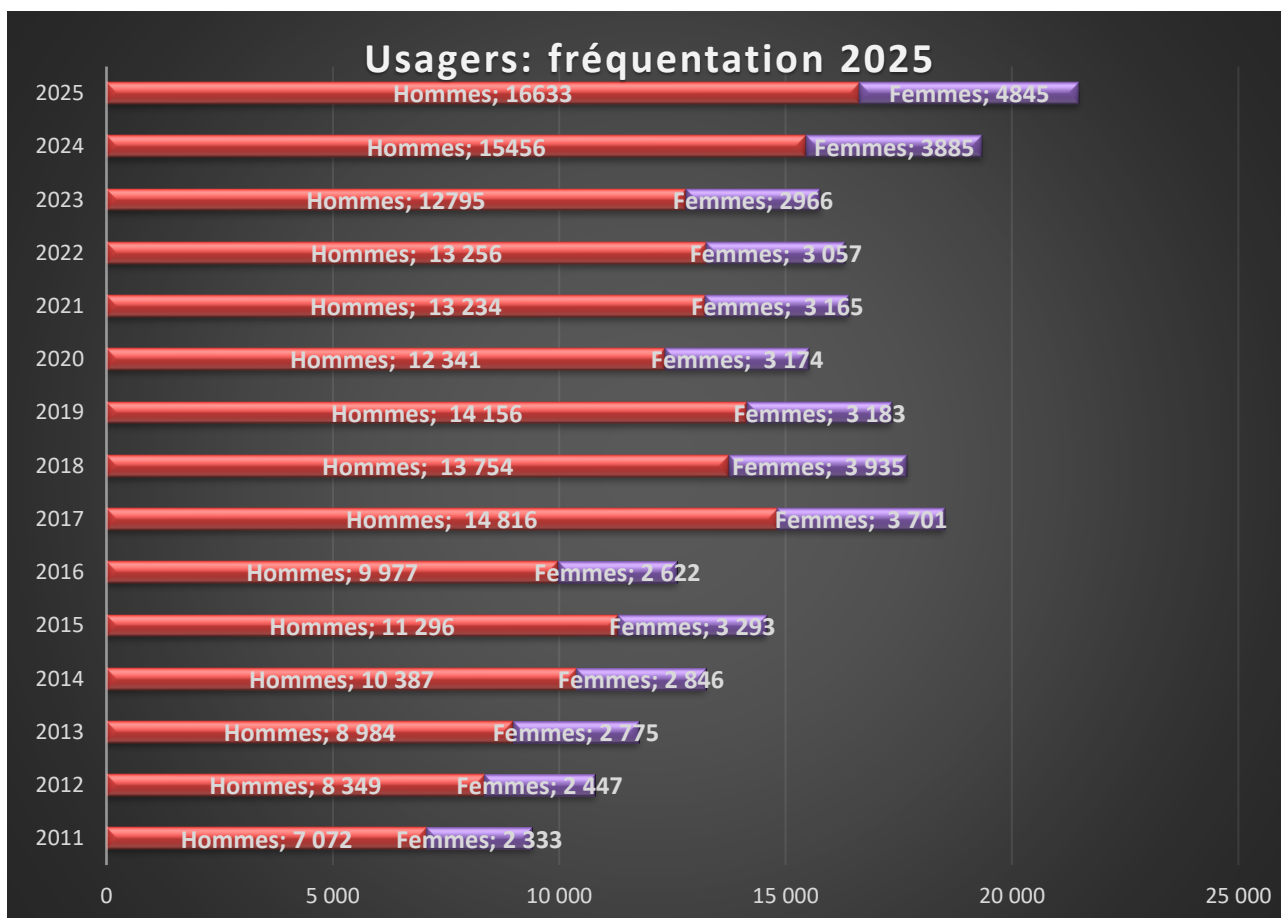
Usagers: fréquentation 2025

| Année | Hommes | Femmes |
|---|---|---|
| 2025 | Hommes; 16633 | Femmes; 4845 |
| 2024 | Hommes; 15456 | Femmes; 3885 |
| 2023 | Hommes; 12795 | Femmes; 2966 |
| 2022 | Hommes; 13 256 | Femmes; 3 057 |
| 2021 | Hommes; 13 234 | Femmes; 3 165 |
| 2020 | Hommes; 12 341 | Femmes; 3 174 |
| 2019 | Hommes; 14 156 | Femmes; 3 183 |
| 2018 | Hommes; 13 754 | Femmes; 3 935 |
| 2017 | Hommes; 14 816 | Femmes; 3 701 |
| 2016 | Hommes; 9 977 | Femmes; 2 622 |
| 2015 | Hommes; 11 296 | Femmes; 3 293 |
| 2014 | Hommes; 10 387 | Femmes; 2 846 |
| 2013 | Hommes; 8 984 | Femmes; 2 775 |
| 2012 | Hommes; 8 349 | Femmes; 2 447 |
| 2011 | Hommes; 7 072 | Femmes; 2 333 |

0 5 000 10 000 15 000 20 000 25 000